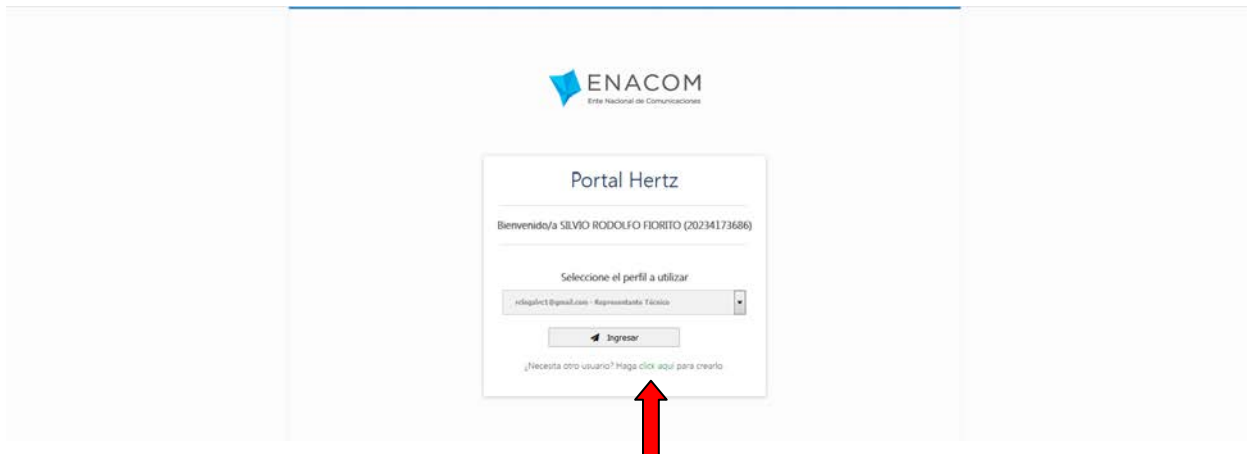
ENACOM
Ente Nacional de Comunicaciones

Portal Hertz

Bienvenido/a SILVIO RODOLFO FIORITO (20234173686)

Seleccione el perfil a utilizar

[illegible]@gmail.com - Representante Técnico

Ingresar

¿Necesita otro usuario? Haga click aquí para crearlo